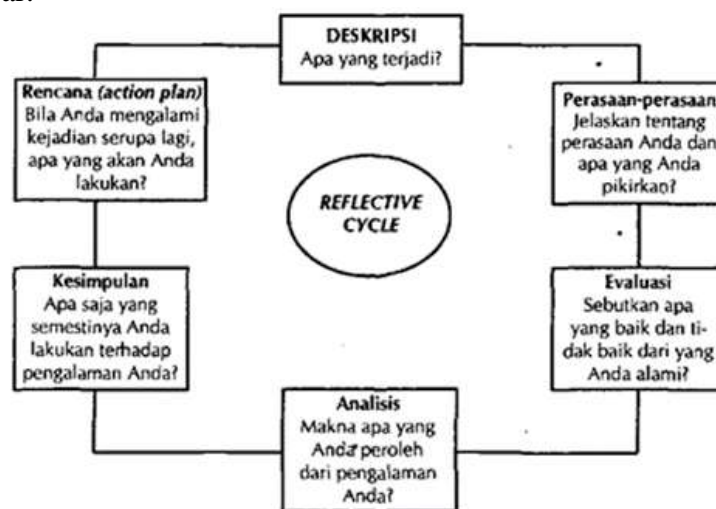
DESKRIPSI
Apa yang terjadi?

Perasaan-perasaan
Jelaskan tentang perasaan Anda dan apa yang Anda pikirkan?

Evaluasi
Sebutkan apa yang baik dan tidak baik dari yang Anda alami?

Analisis
Makna apa yang Anda peroleh dari pengalaman Anda?

Kesimpulan
Apa saja yang semestinya Anda lakukan terhadap pengalaman Anda?

Rencana *(action plan)*
Bila Anda mengalami kejadian serupa lagi, apa yang akan Anda lakukan?

REFLECTIVE CYCLE